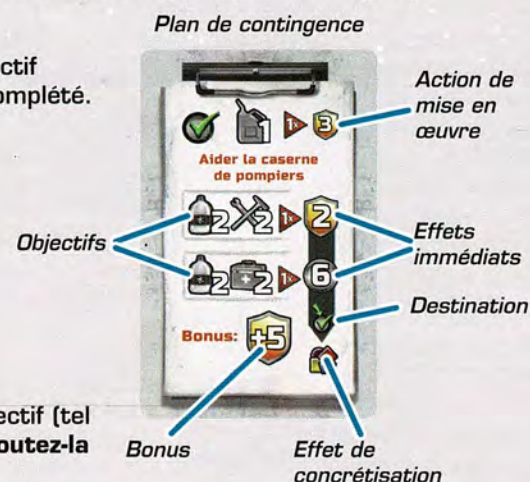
ctif
omplété.

Plan de contingence

Action de mise en œuvre

1 1x 3

Aider la caserne de pompiers

Objectifs

2 2 1x 2

2 2 1x 6

Effets immédiats

Destination

Bonus: +5

ectif (tel
outez-la

Bonus

Effet de concrétisation